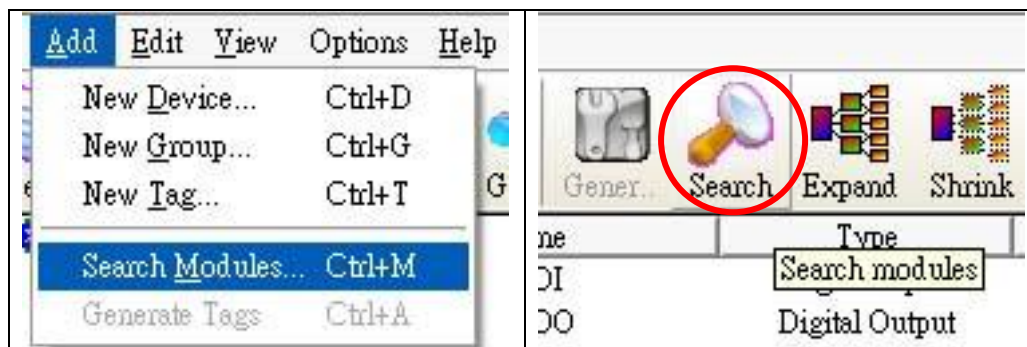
Add Edit View Options Help

New Device... Ctrl+D
New Group... Ctrl+G
New Tag... Ctrl+T
Search Modules... Ctrl+M
Generate Tags Ctrl+A

G

Gener... Search Expand Shrink

ne Type
DI
DO Digital Output

Search modules